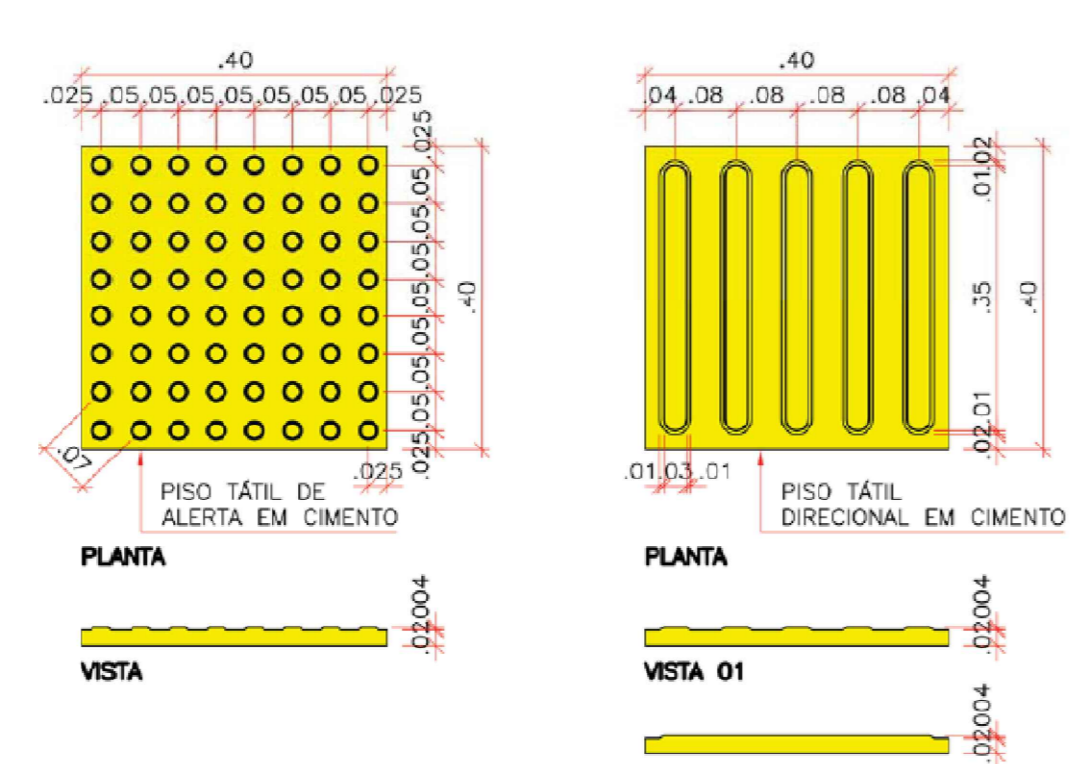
.40
.025 .05 .05 .05 .05 .05 .05 .05 .025

.025 .05 .05 .05 .05 .05 .05 .05 .025
.40
.07
.025

PISO TÁTIL DE ALERTA EM CIMENTO

PLANTA

.02 .004

VISTA

.40
.04 .08 .08 .08 .08 .04

.01 .02
.35
.40
.02 .01

.01 .03 .01

PISO TÁTIL DIRECIONAL EM CIMENTO

PLANTA

.02 .004

VISTA 01

.02 .004